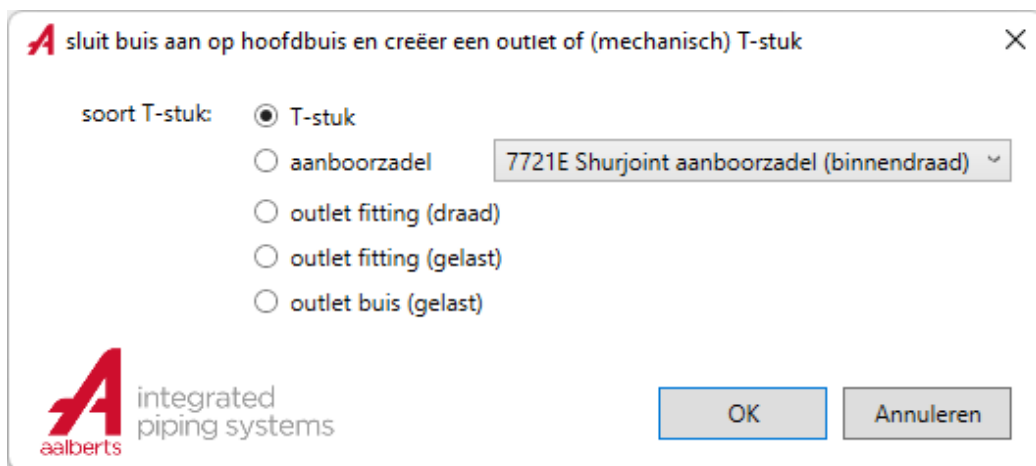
sluit buis aan op hoofdbuis en creëer een outlet of (mechanisch) T-stuk

soort T-stuk:
T-stuk
aanboorzadel
7721E Shurjoint aanboorzadel (binnendraad)
outlet fitting (draad)
outlet fitting (gelast)
outlet buis (gelast)

aalberts
integrated piping systems

OK
Annuleren